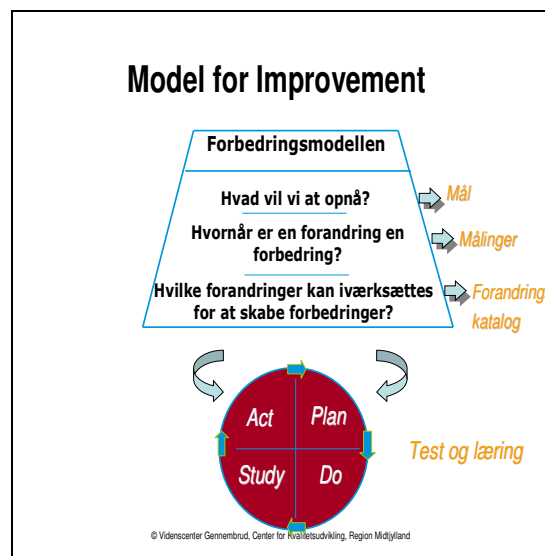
Model for Improvement

Forbedringsmodellen

Hvad vil vi at opnå?

Mål

Hvornår er en forandring en forbedring?

Målinger

Hvilke forandringer kan iværksættes for at skabe forbedringer?

Forandring katalog

Act

Plan

Study

Do

Test og læring

© Videnscenter Gennembrud, Center for Kvalitetsudvikling, Region Midtjylland